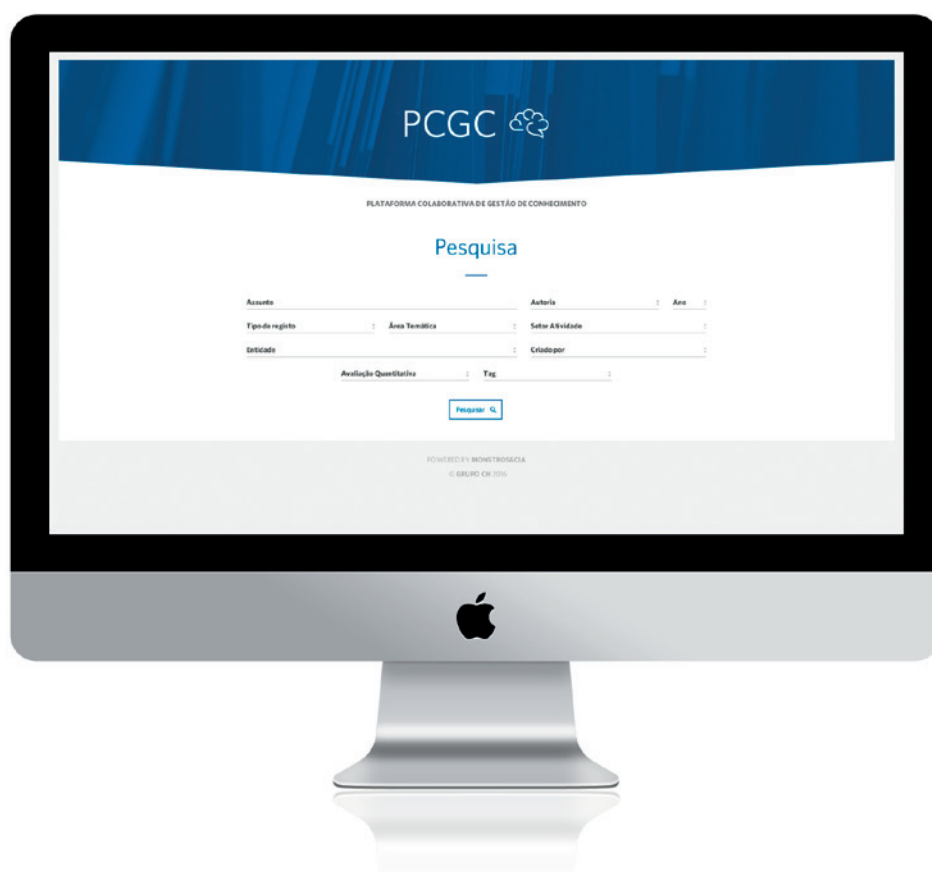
PCGC

PLATAFORMA COLABORATIVA DE GESTÃO DE CONHECIMENTO

Pesquisa

Assunto

Autoria

Ano

Tipo de registo

Área Temática

Setor Atividade

Entidade

Criado por

Avaliação Quantitativa

Tag

Pesquisar

POWERED BY MONSTROSECIA
© GRUPO CH 2016